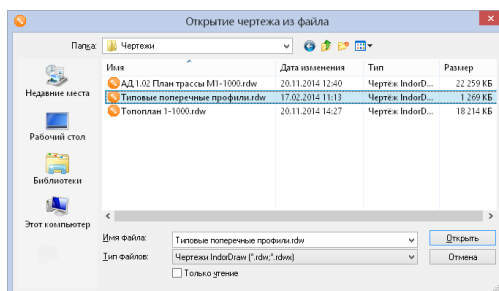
Открытие чертежа из файла

Папка: Чертежи

Недавние места
Рабочий стол
Библиотеки
Этот компьютер

| Имя | Дата изменения | Тип | Размер |
|---|---|---|---|
| АД 1.02 План трассы М1-1000.rdw | 20.11.2014 12:40 | Чертёж IndorD... | 22 259 КБ |
| Типовые поперечные профили.rdw | 17.02.2014 11:13 | Чертёж IndorD... | 1 269 КБ |
| Топоплан 1-1000.rdw | 20.11.2014 14:27 | Чертёж IndorD... | 18 214 КБ |

Имя файла: Типовые поперечные профили.rdw
Открыть
Тип файлов: Чертежи IndorDraw (*.rdw;*.rdwx)
Отмена
Только чтение